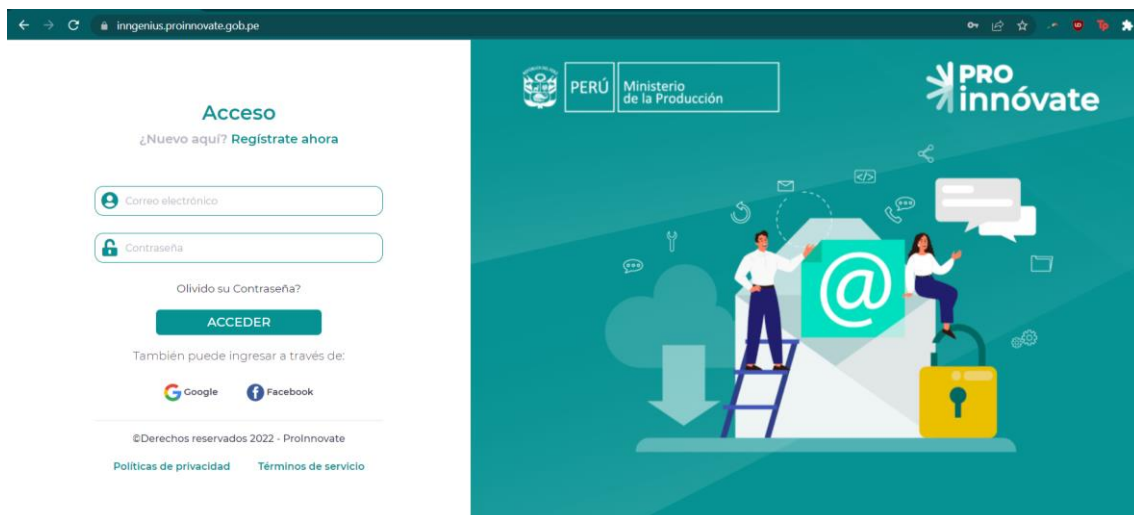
inngenius.proinnovate.gob.pe

Acceso
¿Nuevo aquí? Regístrate ahora

Correo electrónico

Contraseña

Olvido su Contraseña?

ACCEDER

También puede ingresar a través de:

Google Facebook

©Derechos reservados 2022 - ProInnovate

Políticas de privacidad Términos de servicio

PERÚ Ministerio de la Producción

PRO innóvate

@